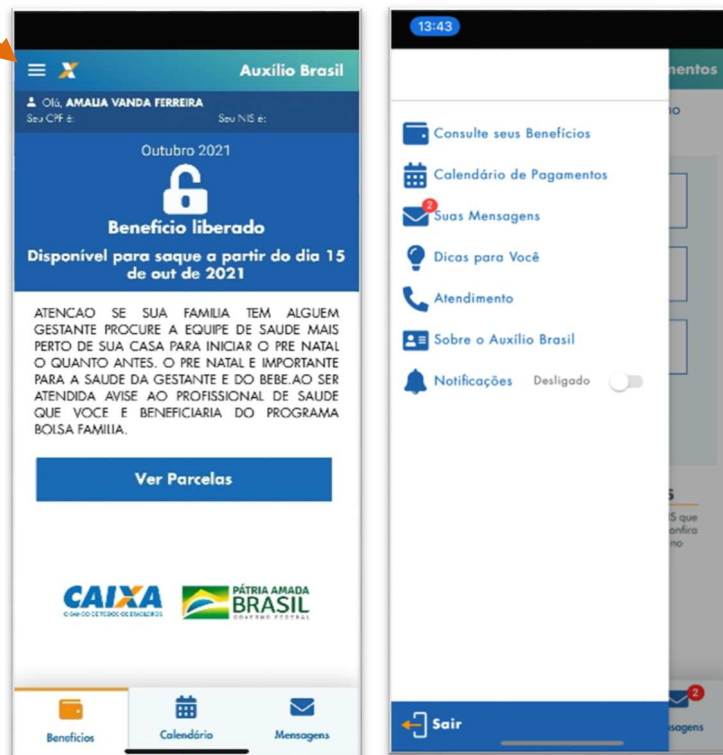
Auxílio Brasil

Olá, AMALIA VANDA FERREIRA
Seu CPF é:
Seu NIS é:

Outubro 2021

Benefício liberado

Disponível para saque a partir do dia 15 de out de 2021

ATENCAO SE SUA FAMILIA TEM ALGUEM GESTANTE PROCURE A EQUIPE DE SAUDE MAIS PERTO DE SUA CASA PARA INICIAR O PRE NATAL O QUANTO ANTES. O PRE NATAL E IMPORTANTE PARA A SAUDE DA GESTANTE E DO BEBE.AO SER ATENDIDA AVISE AO PROFISSIONAL DE SAUDE QUE VOCE E BENEFICIARIA DO PROGRAMA BOLSA FAMILIA.

Ver Parcelas

CAIXA
O BANCO DE TODOS OS BRASILEIROS

PÁTRIA AMADA BRASIL
GOVERNO FEDERAL

Benefícios
Calendário
Mensagens

13:43

Consulte seus Benefícios
Calendário de Pagamentos
2
Suas Mensagens
Dicas para Você
Atendimento
Sobre o Auxílio Brasil
Notificações Desligado

Sair

mentos
no
S
IS que
onfira
no
2
sagens